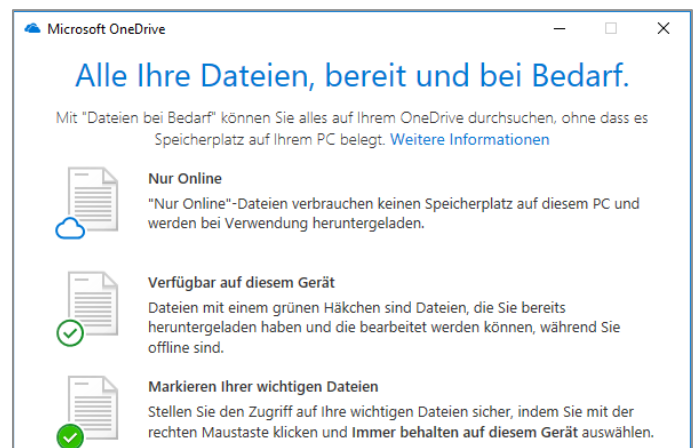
Microsoft OneDrive

Alle Ihre Dateien, bereit und bei Bedarf.

Mit "Dateien bei Bedarf" können Sie alles auf Ihrem OneDrive durchsuchen, ohne dass es Speicherplatz auf Ihrem PC belegt. Weitere Informationen

Nur Online
"Nur Online"-Dateien verbrauchen keinen Speicherplatz auf diesem PC und werden bei Verwendung heruntergeladen.

Verfügbar auf diesem Gerät
Dateien mit einem grünen Häkchen sind Dateien, die Sie bereits heruntergeladen haben und die bearbeitet werden können, während Sie offline sind.

Markieren Ihrer wichtigen Dateien
Stellen Sie den Zugriff auf Ihre wichtigen Dateien sicher, indem Sie mit der rechten Maustaste klicken und Immer behalten auf diesem Gerät auswählen.